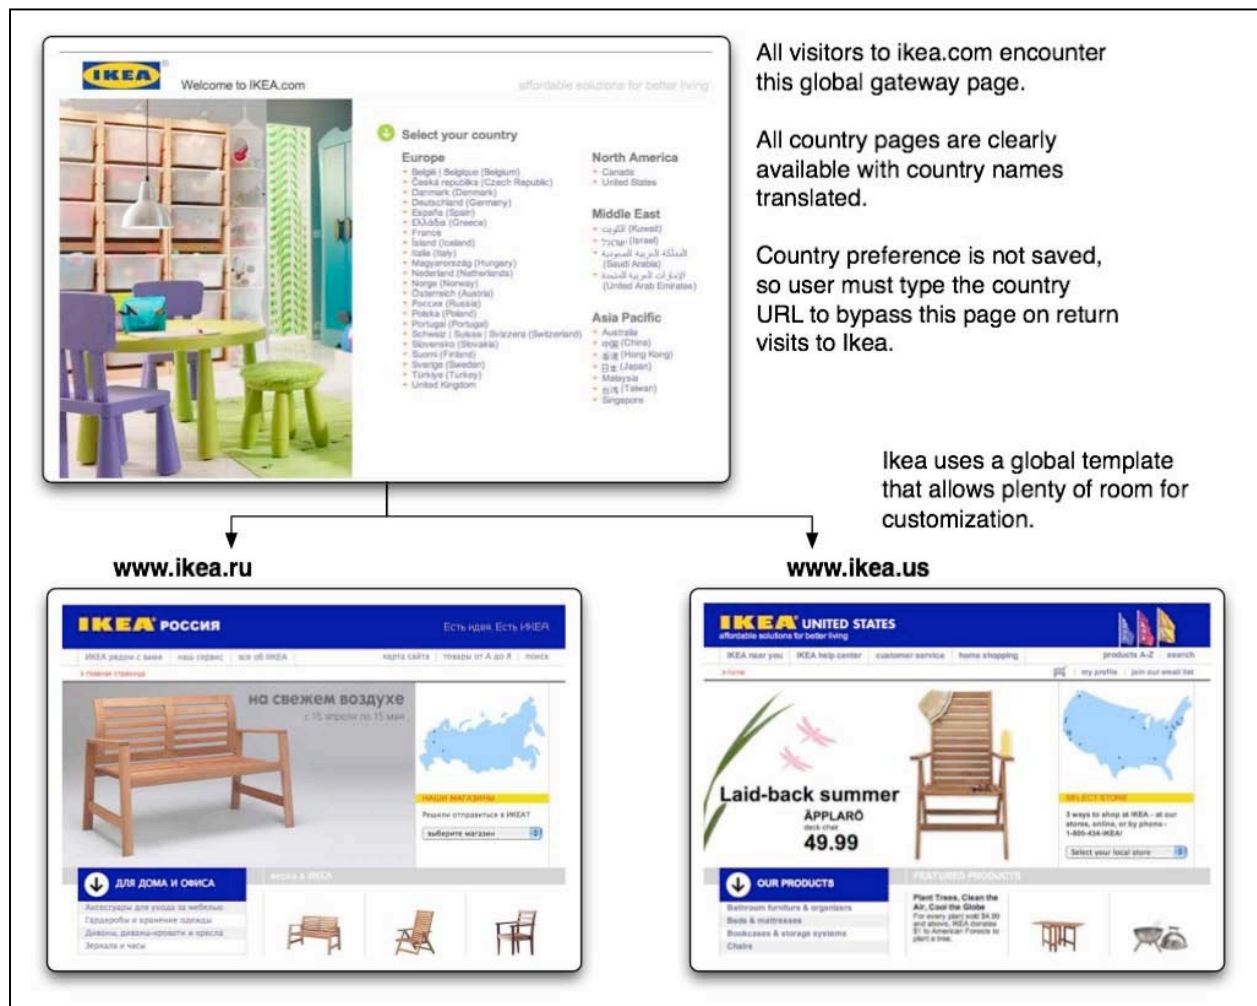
IKEA

Welcome to IKEA.com

affordable solutions for better living

Select your country

Europe

België | Belgique (Belgium)
Česká republika (Czech Republic)
Danmark (Denmark)
Deutschland (Germany)
España (Spain)
Ελλάδα (Greece)
France
Ísland (Iceland)
Italia (Italy)
Magyarország (Hungary)
Nederland (Netherlands)
Norge (Norway)
Österreich (Austria)
Россия (Russia)
Polska (Poland)
Portugal (Portugal)
Schweiz | Suisse | Svizzera (Switzerland)
Slovensko (Slovakia)
Suomi (Finland)
Sverige (Sweden)
Türkiye (Turkey)
United Kingdom

North America

Canada
United States

Middle East

الكويت (Kuwait)
ישראל (Israel)
المملكة العربية السعودية (Saudi Arabia)
الإمارات العربية المتحدة (United Arab Emirates)

Asia Pacific

Australia
中国 (China)
香港 (Hong Kong)
日本 (Japan)
Malaysia
台灣 (Taiwan)
Singapore

All visitors to ikea.com encounter this global gateway page.

All country pages are clearly available with country names translated.

Country preference is not saved, so user must type the country URL to bypass this page on return visits to Ikea.

Ikea uses a global template that allows plenty of room for customization.

www.ikea.ru

IKEA РОССИЯ

Есть идея. Есть ИКЕА

ИКЕА рядом с вами | наш сервис | все об ИКЕА | карта сайта | товары от А до Я | поиск

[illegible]

на свежем воздухе

с 15 апреля по 15 мая

НАШИ МАГАЗИНЫ

Решили отправиться в ИКЕА?

выберите магазин

ДЛЯ ДОМА И ОФИСА

весна в ИКЕА

Аксессуары для ухода за мебелью
Гардеробы и хранение одежды
Диваны, диваны-кровати и кресла
Зеркала и часы

www.ikea.us

IKEA UNITED STATES

affordable solutions for better living

IKEA near you | IKEA help center | customer service | home shopping | products A-Z | search

> home

my profile | join our email list

Laid-back summer

ÄPPLARÖ

deck chair

49.99

SELECT STORE

3 ways to shop at IKEA - at our stores, online, or by phone - 1-800-434-IKEA!

Select your local store

OUR PRODUCTS

FEATURED PRODUCTS

Bathroom furniture & organizers
Beds & mattresses
Bookcases & storage systems
Chairs

Plant Trees, Clean the Air, Cool the Globe

For every plant sold $4.99 and above, IKEA donates $1 to American Forests to plant a tree.